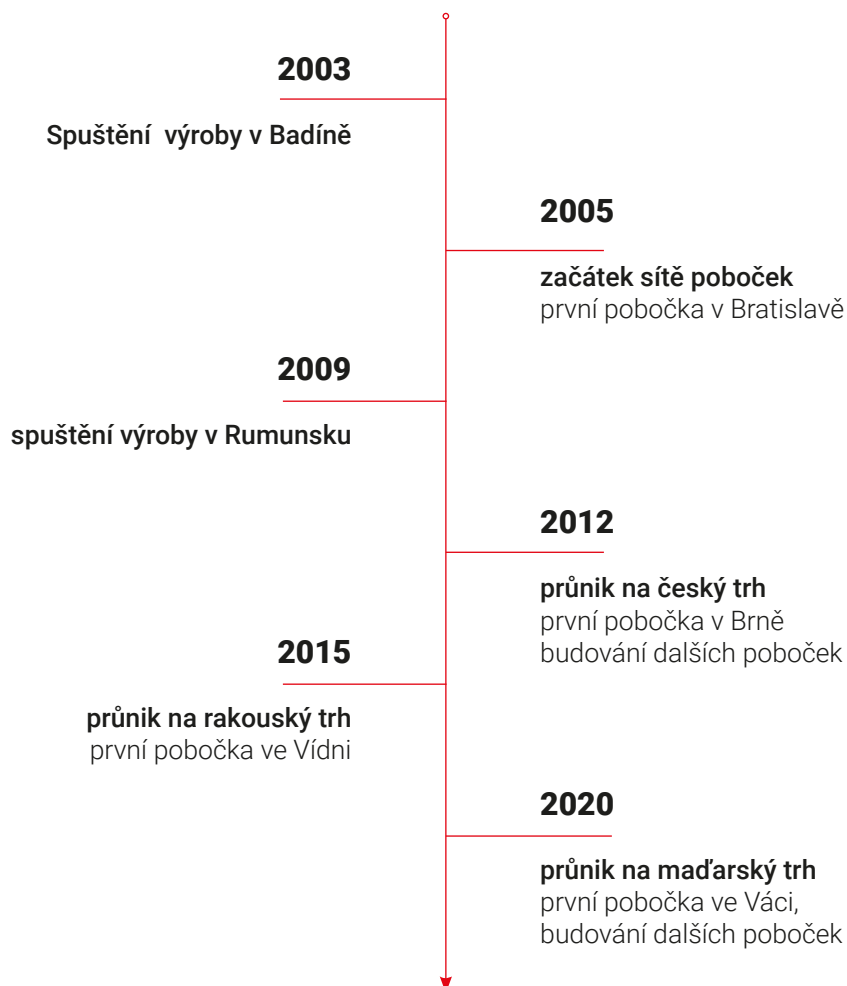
2003

Spuštění  výroby v Badíně

2005

začátek sítě poboček
první pobočka v Bratislavě

2009

spuštění výroby v Rumunsku

2012

průnik na český trh
první pobočka v Brně
budování dalších poboček

2015

průnik na rakouský trh
první pobočka ve Vídni

2020

průnik na maďarský trh
první pobočka ve Váci,
budování dalších poboček